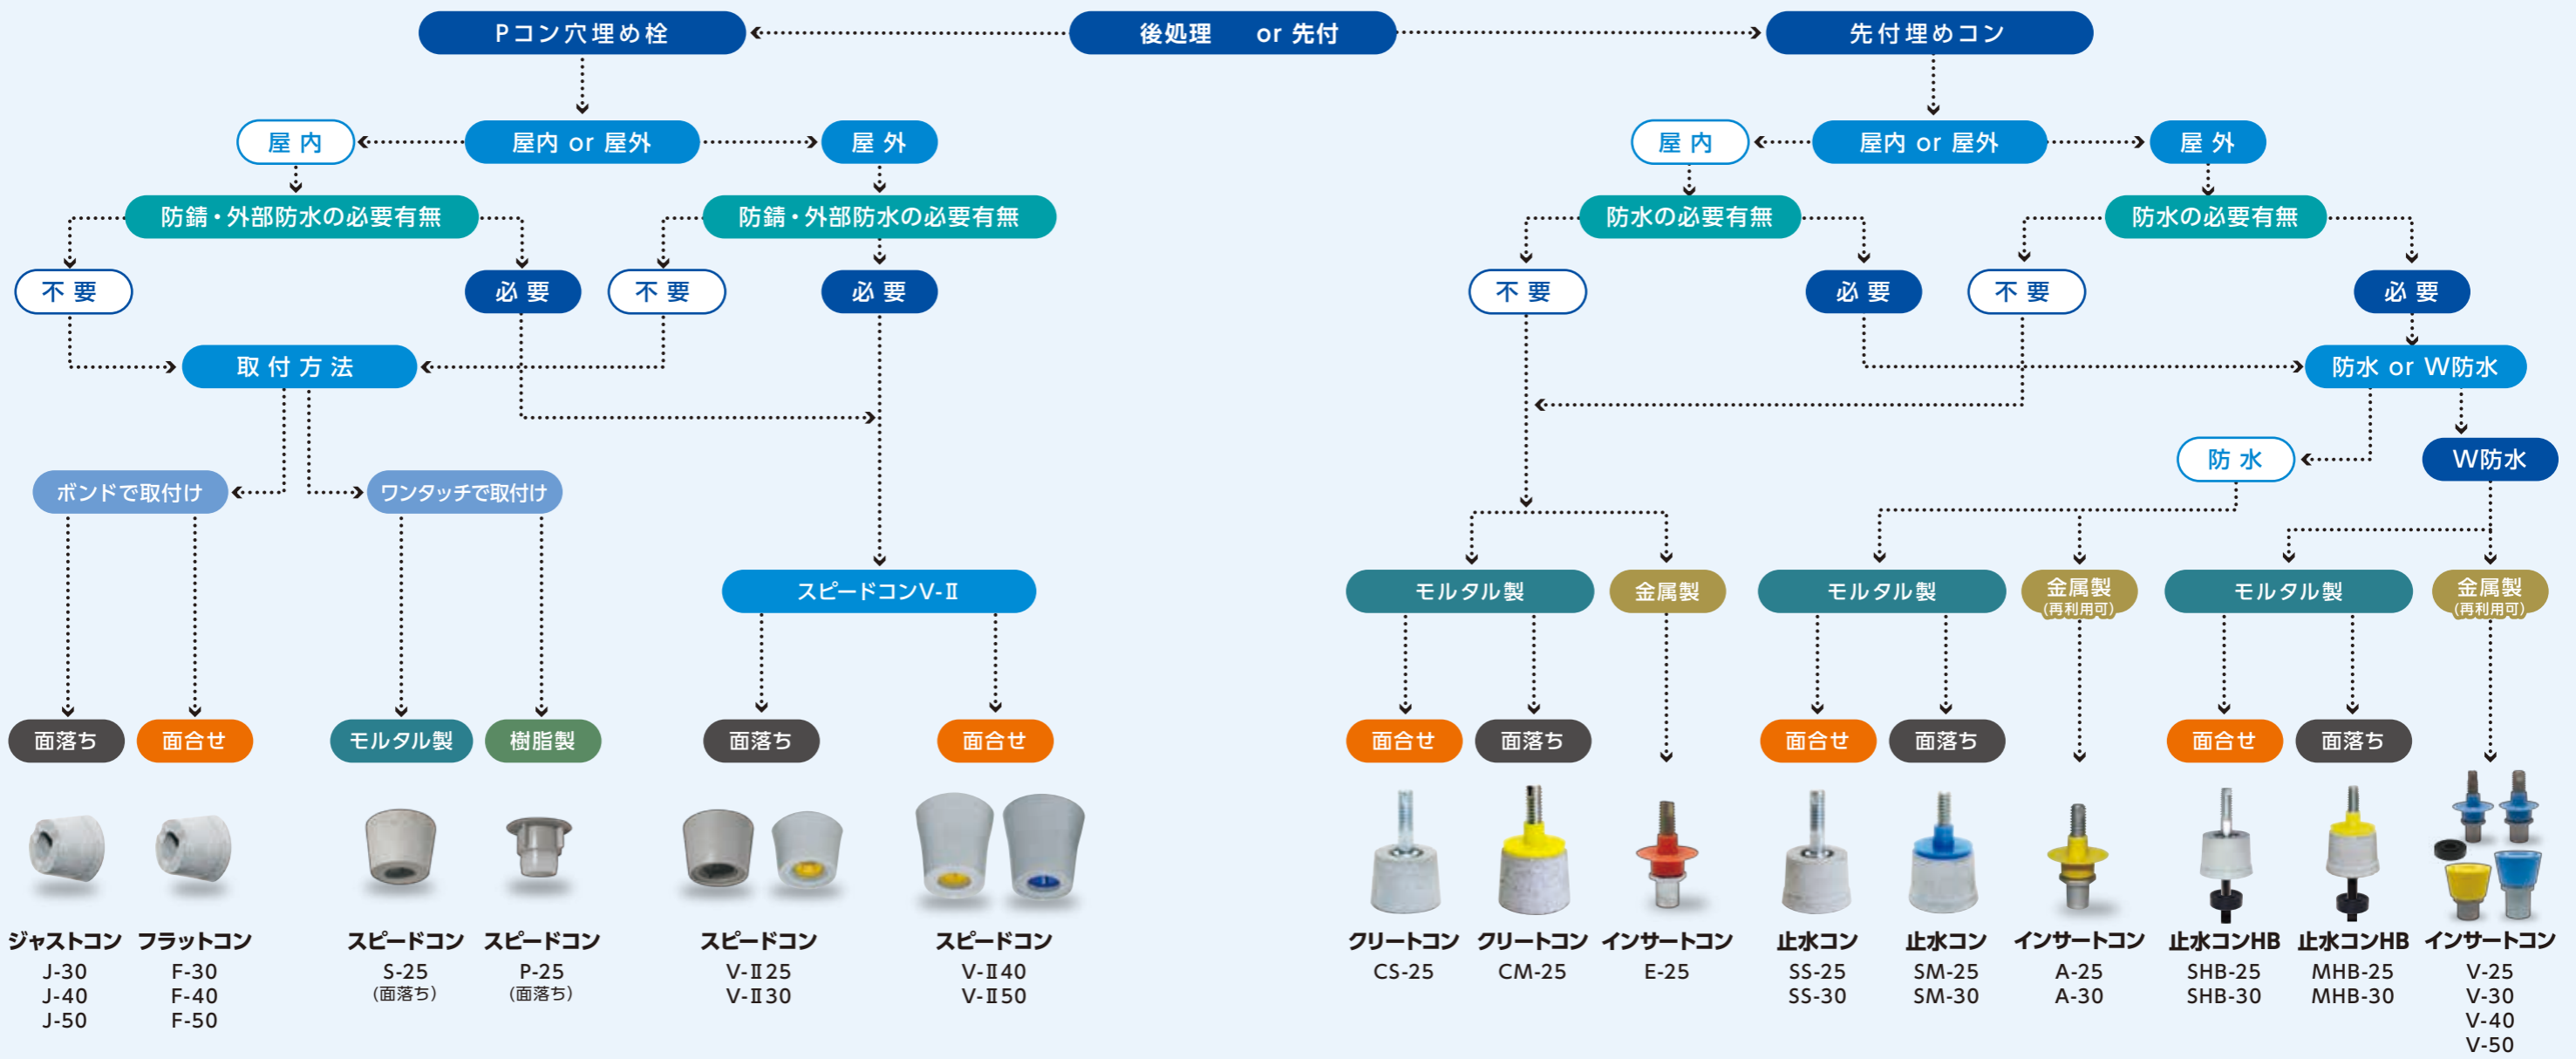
Pコン穴埋め栓

後処理 or 先付

先付埋めコン

屋内

屋内 or 屋外

屋外

防錆・外部防水の必要有無

防錆・外部防水の必要有無

不要

必要

不要

必要

取付方法

ボンドで取付け

ワンタッチで取付け

スピードコンV-Ⅱ

面落ち

面合せ

モルタル製

樹脂製

面落ち

面合せ

ジャストコン
J-30
J-40
J-50

フラットコン
F-30
F-40
F-50

スピードコン
S-25
(面落ち)

スピードコン
P-25
(面落ち)

スピードコン
V-Ⅱ25
V-Ⅱ30

スピードコン
V-Ⅱ40
V-Ⅱ50

屋内

屋内 or 屋外

屋外

防水の必要有無

防水の必要有無

不要

必要

不要

必要

防水 or W防水

防水

W防水

モルタル製

金属製

モルタル製

金属製
(再利用可)

モルタル製

金属製
(再利用可)

面合せ

面落ち

面合せ

面落ち

面合せ

面落ち

クリートコン
CS-25

クリートコン
CM-25

インサートコン
E-25

止水コン
SS-25
SS-30

止水コン
SM-25
SM-30

インサートコン
A-25
A-30

止水コンHB
SHB-25
SHB-30

止水コンHB
MHB-25
MHB-30

インサートコン
V-25
V-30
V-40
V-50